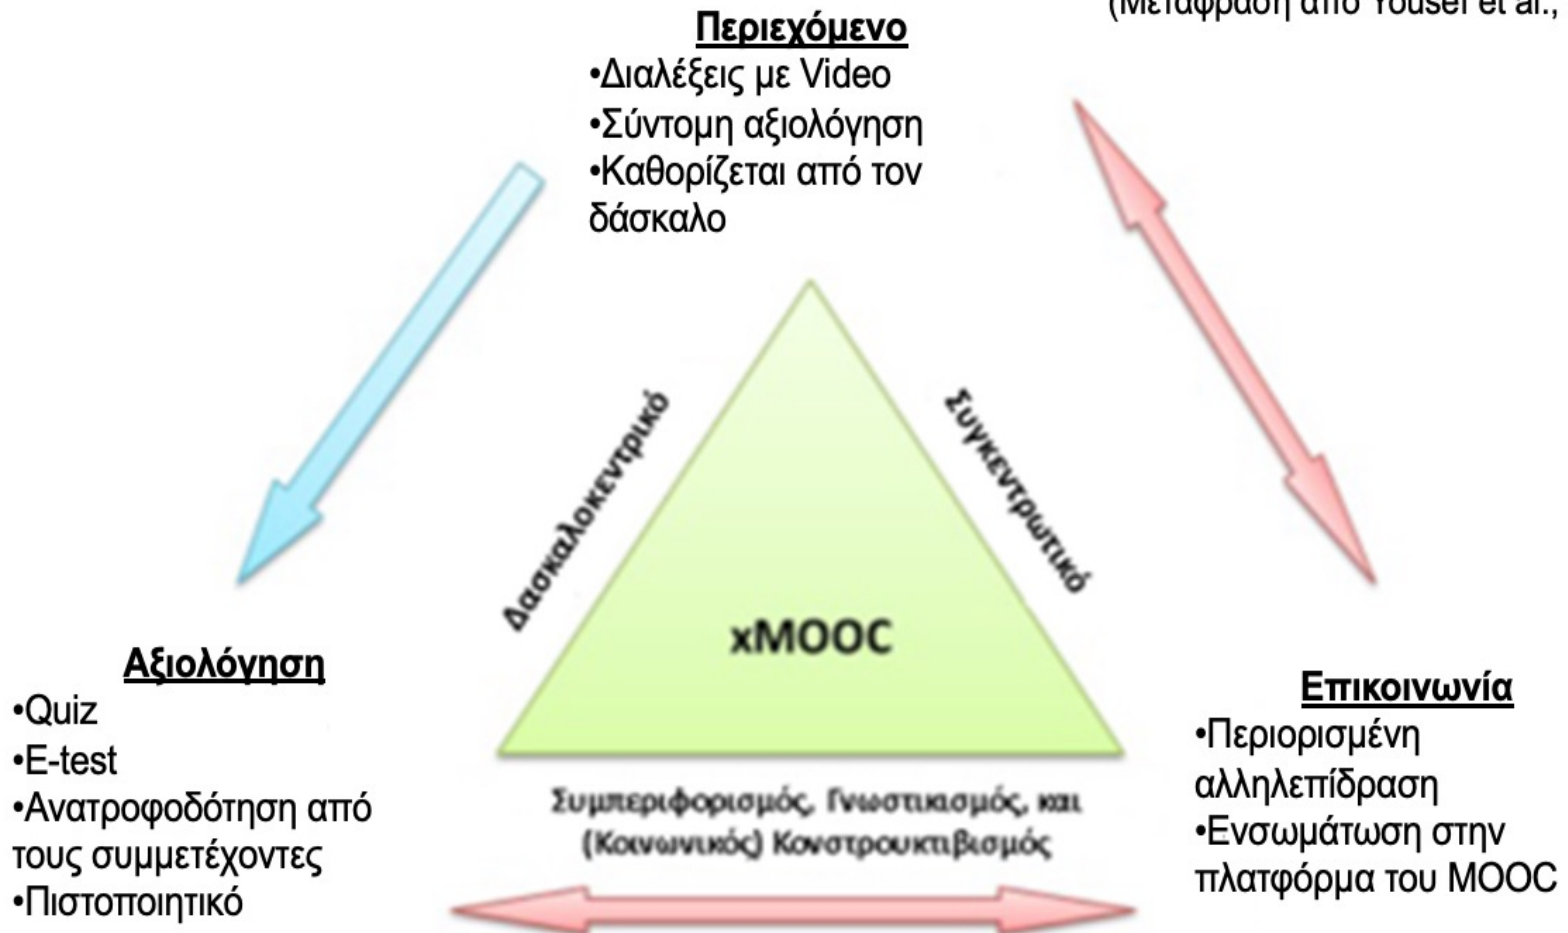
(Μετάφραση από Yousef et al.,

Περιεχόμενο
•Διαλέξεις με Video
•Σύντομη αξιολόγηση
•Καθορίζεται από τον δάσκαλο

Δασκαλοκεντρικό

Συγκεντρωτικό

xMOOC

Αξιολόγηση
•Quiz
•E-test
•Ανατροφοδότηση από τους συμμετέχοντες
•Πιστοποιητικό

Επικοινωνία
•Περιορισμένη αλληλεπίδραση
•Ενσωμάτωση στην πλατφόρμα του MOOC

Συμπεριφορισμός, Γνωστικισμός, και (Κοινωνικός) Κονστρουκτιβισμός